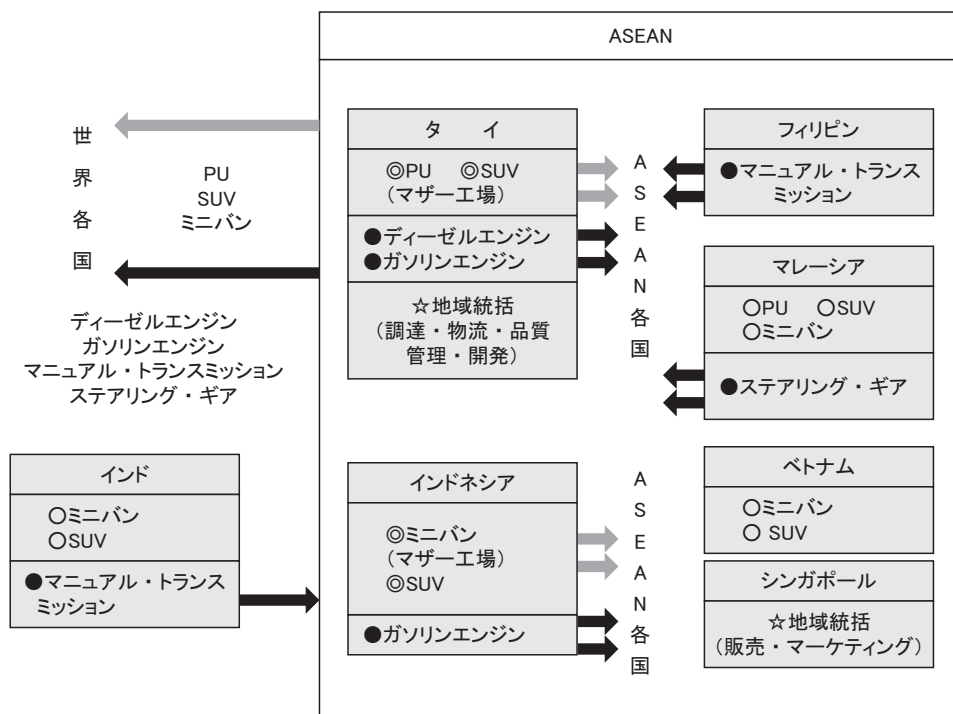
ASEAN

世
界
各
国

PU
SUV
ミニバン

ディーゼルエンジン
ガソリンエンジン
マニュアル・トランスミッション
ステアリング・ギア

タ イ

◎PU ◎SUV
（マザー工場）

●ディーゼルエンジン
●ガソリンエンジン

☆地域統括
（調達・物流・品質
管理・開発）

A
S
E
A
N
各
国

フィリピン

●マニュアル・トランス
ミッション

マレーシア

○PU ○SUV
○ミニバン

●ステアリング・ギア

インド

○ミニバン
○SUV

●マニュアル・トランス
ミッション

インドネシア

◎ミニバン
（マザー工場）
◎SUV

●ガソリンエンジン

A
S
E
A
N
各
国

ベトナム

○ミニバン
○ SUV

シンガポール

☆地域統括
（販売・マーケティング）